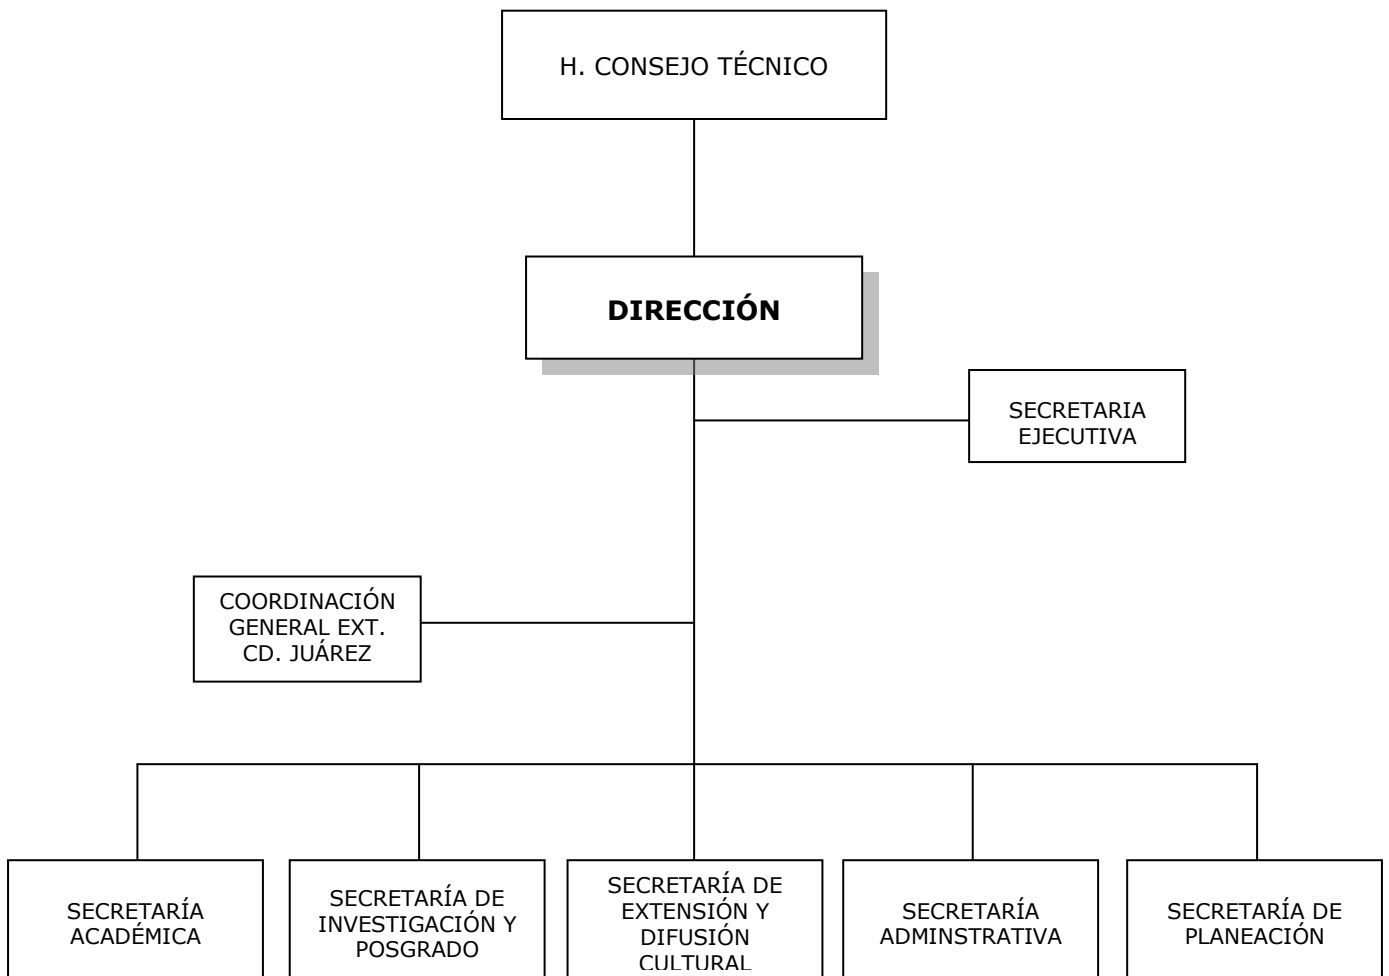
H. CONSEJO TÉCNICO

**DIRECCIÓN**

SECRETARIA EJECUTIVA

COORDINACIÓN GENERAL EXT. CD. JUÁREZ

SECRETARÍA ACADÉMICA

SECRETARÍA DE INVESTIGACIÓN Y POSGRADO

SECRETARÍA DE EXTENSIÓN Y DIFUSIÓN CULTURAL

SECRETARÍA ADMINSTRATIVA

SECRETARÍA DE PLANEACIÓN